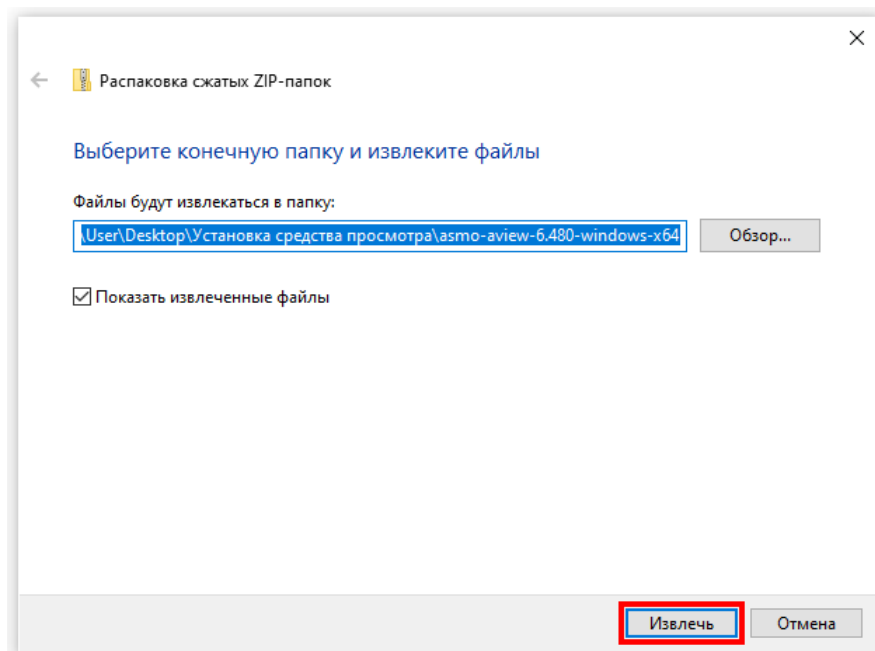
×

Распаковка сжатых ZIP-папок

Выберите конечную папку и извлеките файлы

Файлы будут извлекаться в папку:

\User\Desktop\Установка средства просмотра\asmo-aview-6.480-windows-x64

Обзор...

Показать извлеченные файлы

Извлечь

Отмена